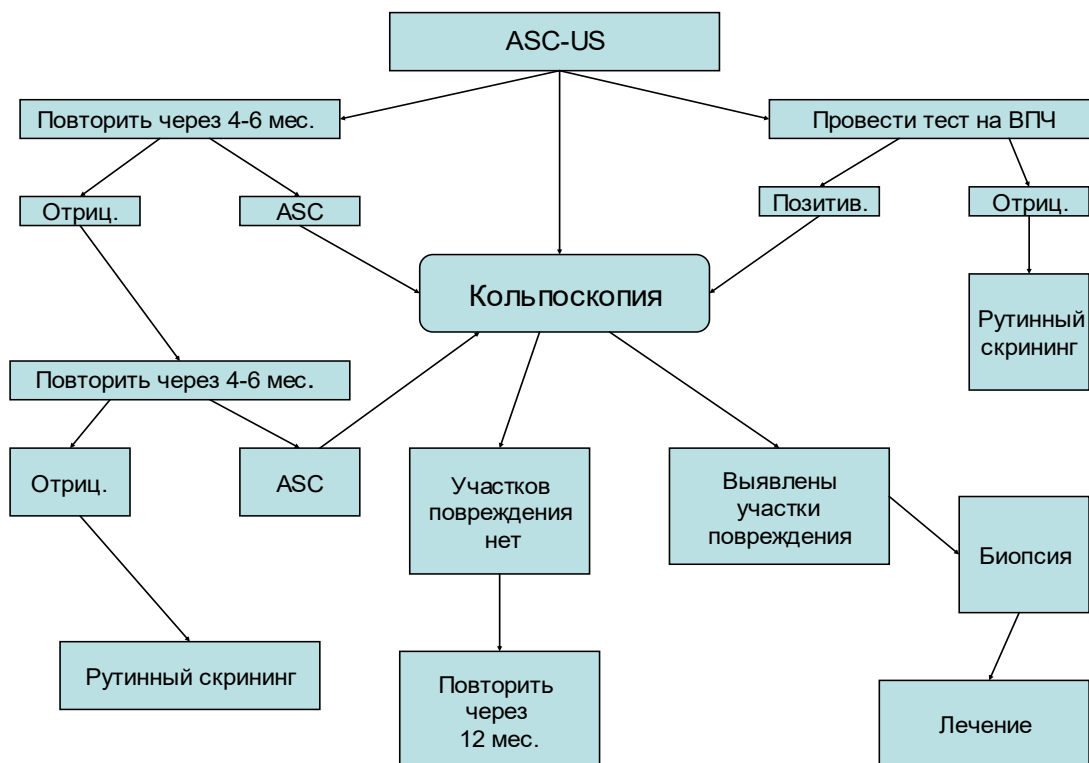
ASC-US

Повторить через 4-6 мес.

Провести тест на ВПЧ

Отриц.

ASC

Позитив.

Отриц.

Кольпоскопия

Рутинный скрининг

Повторить через 4-6 мес.

Отриц.

ASC

Участков повреждения нет

Выявлены участки повреждения

Биопсия

Рутинный скрининг

Повторить через 12 мес.

Лечение